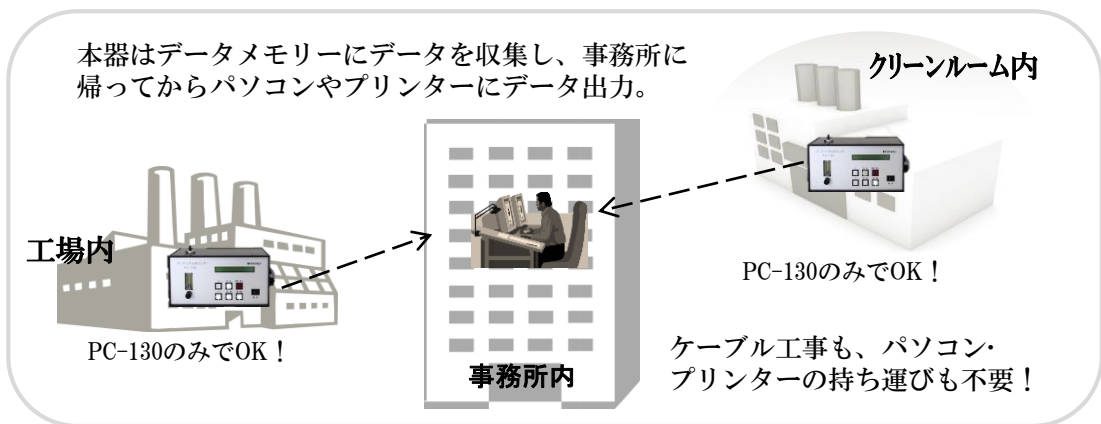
本器はデータメモリーにデータを収集し、事務所に帰ってからパソコンやプリンターにデータ出力。

クリーンルーム内

工場内

PC-130のみでOK！

事務所内

PC-130のみでOK！

ケーブル工事も、パソコン・プリンターの持ち運びも不要！